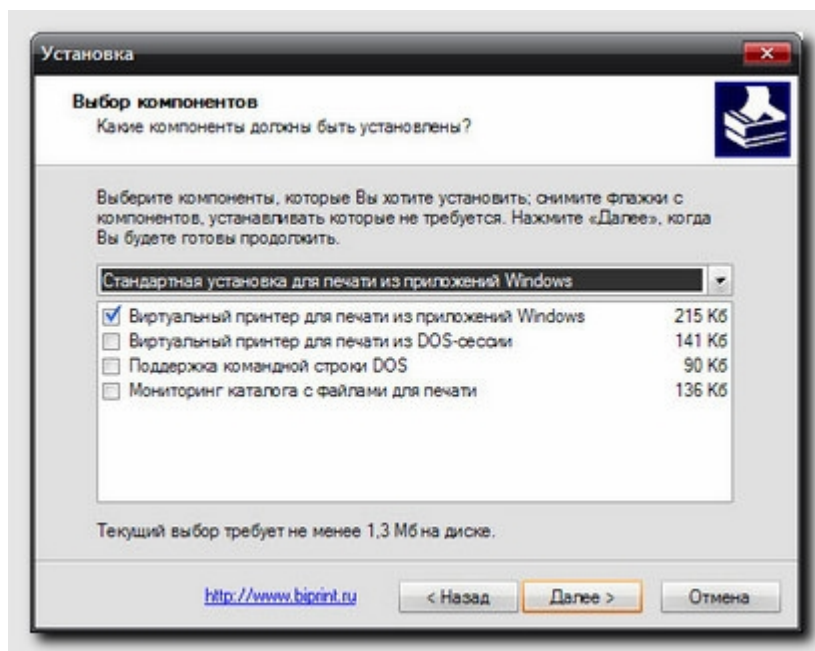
Установка

Выбор компонентов
Какие компоненты должны быть установлены?

Выберите компоненты, которые Вы хотите установить; снимите флажки с компонентов, устанавливать которые не требуется. Нажмите «Далее», когда Вы будете готовы продолжить.

Стандартная установка для печати из приложений Windows

| | | |
|---|---|---|
| ☑ | Виртуальный принтер для печати из приложений Windows | 215 Кб |
| ☐ | Виртуальный принтер для печати из DOS-сессии | 141 Кб |
| ☐ | Поддержка командной строки DOS | 90 Кб |
| ☐ | Мониторинг каталога с файлами для печати | 136 Кб |

Текущий выбор требует не менее 1,3 Мб на диске.

http://www.biprint.ru

< Назад

Далее >

Отмена